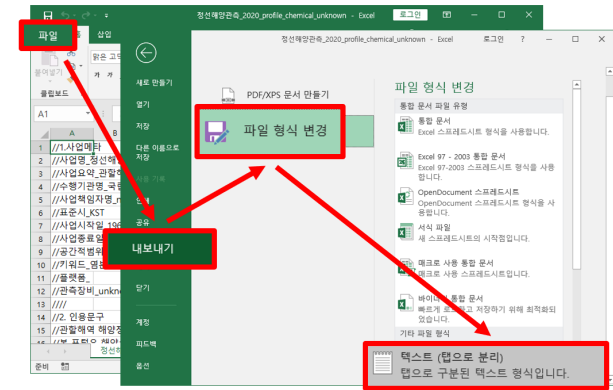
정선해양관측_2020_profile_chemical_unknown - Excel 로그인

파일 삽입

붙여넣기 맑은 고딕

클립보드

A1

A

1 //1.사업메타
2 //사업명_정선해
3 //사업요약_관찰해
4 //수행기관명_국립
5 //사업책임자명_n
6 //표준시_KST
7 //사업시작일_196
8 //사업종료일
9 //공간적범위
10 //키워드_염분
11 //플랫폼_
12 //관측장비_unkno
13 ////
14 //2. 인용문구
15 //관할해역 해양정
16 //본 파일은 해양

준비 정선해

정선해양관측_2020_profile_chemical_unknown - Excel 로그인

새로 만들기

열기

저장

다른 이름으로 저장

인쇄 기록

인쇄

공유

내보내기

닫기

계정

피드백

옵션

PDF/XPS 문서 만들기

파일 형식 변경

파일 형식 변경

통합 문서 파일 유형

통합 문서
Excel 스프레드시트 형식을 사용합니다.

Excel 97 - 2003 통합 문서
Excel 97 - 2003 스프레드시트 형식을 사용합니다.

OpenDocument 스프레드시트
OpenDocument 스프레드시트 형식을 사용합니다.

서식 파일
새 스프레드시트의 시작점입니다.

매크로 사용 통합 문서
매크로 사용 통합 문서입니다.

바이너리 통합 문서
빠르게 로드하고 저장하기 위해 최적화되었습니다.

기타 파일 형식

텍스트 (탭으로 분리)
탭으로 구분된 텍스트 형식입니다.